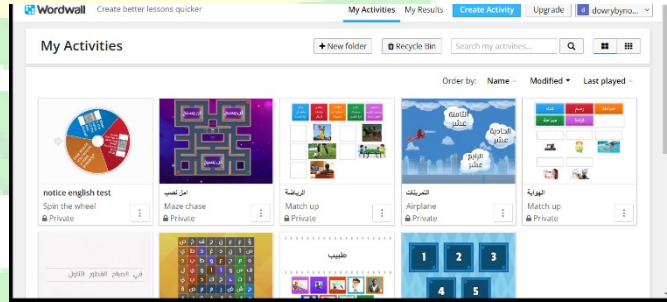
Wordwall Create better lessons quicker

My Activities My Results Create Activity Upgrade dowrybyno...

My Activities

+ New folder Recycle Bin Search my activities...

Order by: Name Modified Last played

notice english test
Spin the wheel
Private

امل لعب
Maze chase
Private

الرياضة
Match up
Private

التمرينات
Airplane
Private

الهواية
Match up
Private

الثامنة عشر
الحادية عشر
الرابع عشر

في الصباح الفطور الاول

طبيب

1 2 3
4 5